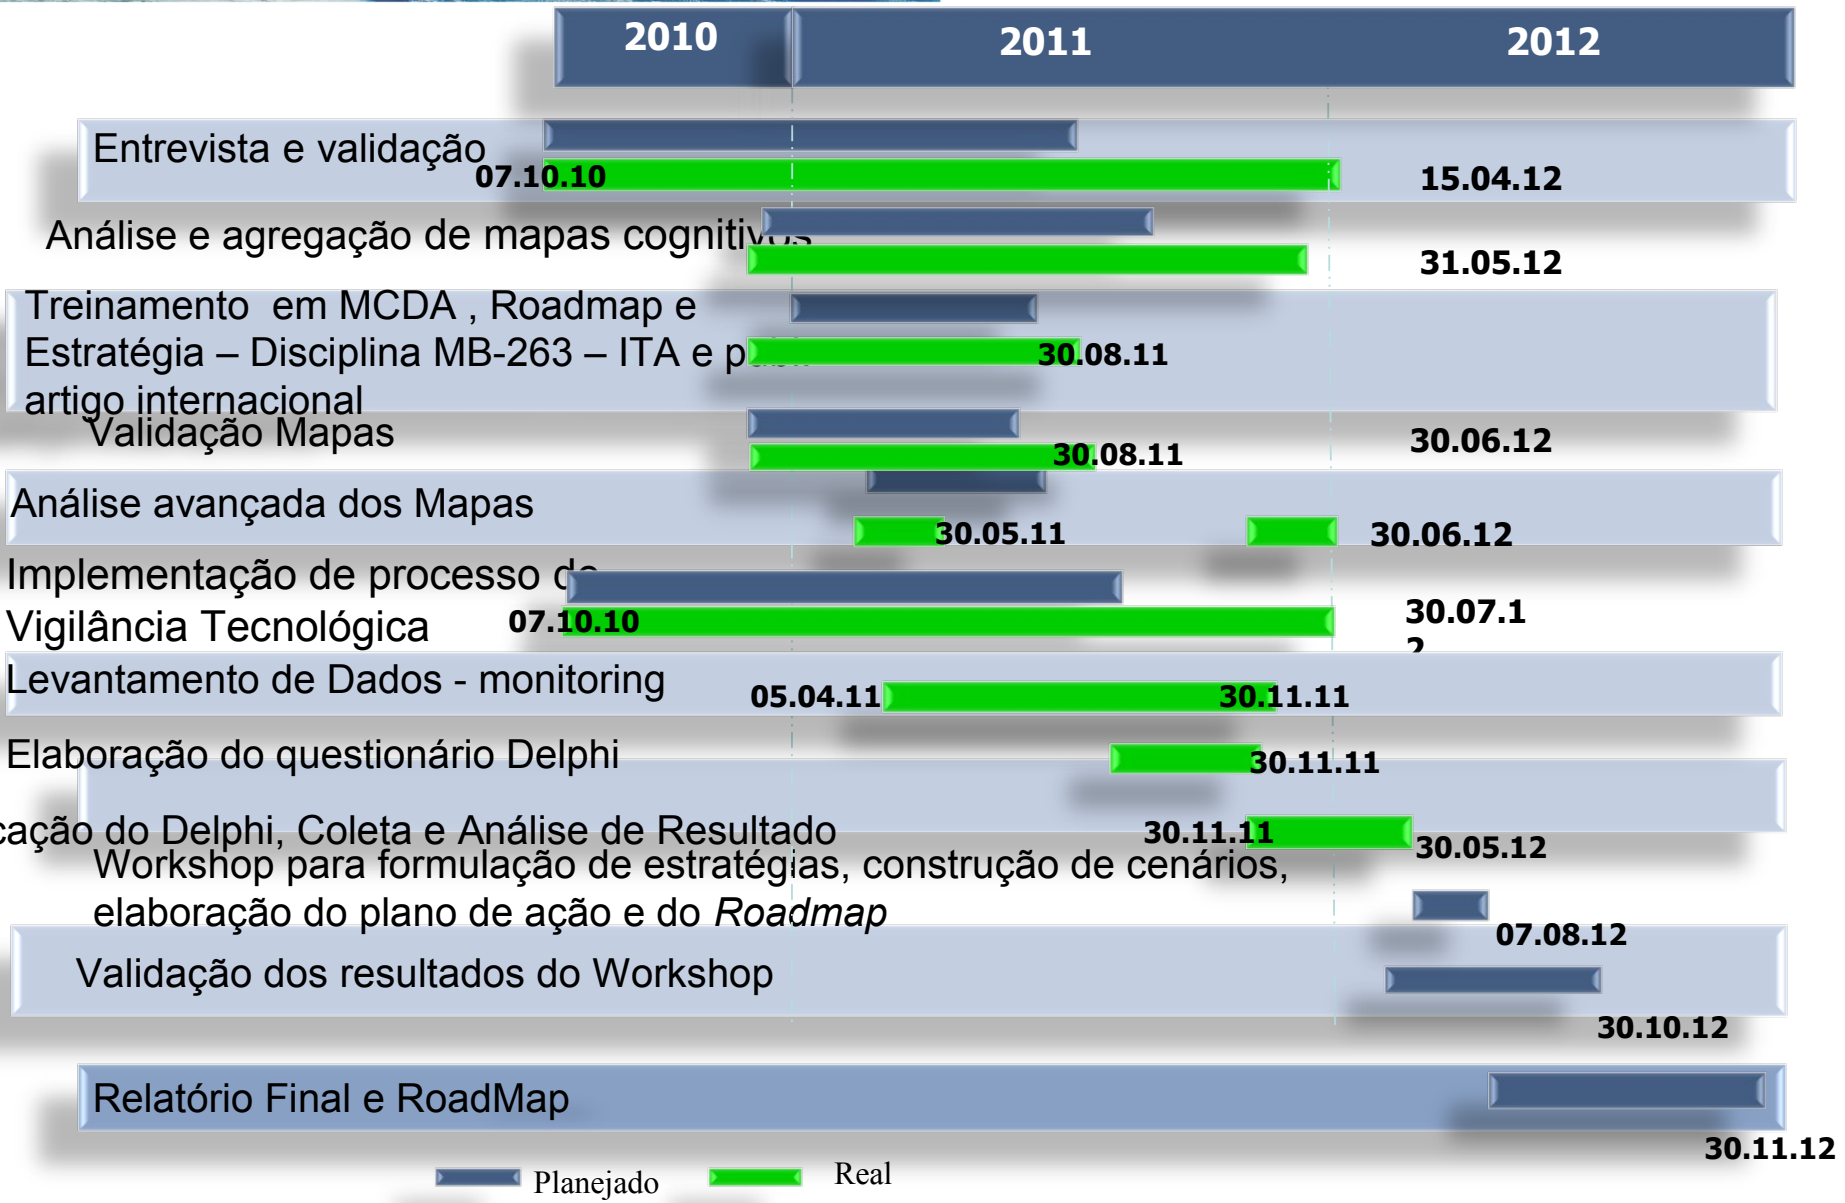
2010
2011
2012

Entrevista e validação
07.10.10
15.04.12

Análise e agregação de mapas cognitiv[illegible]
31.05.12

Treinamento em MCDA , Roadmap e Estratégia – Disciplina MB-263 – ITA e p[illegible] artigo internacional
30.08.11

Validação Mapas
30.08.11
30.06.12

Análise avançada dos Mapas
30.05.11
30.06.12

Implementação de processo d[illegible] Vigilância Tecnológica
07.10.10
30.07.1 2

Levantamento de Dados - monitoring
05.04.11
30.11.11

Elaboração do questionário Delphi
30.11.11

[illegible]cação do Delphi, Coleta e Análise de Resultado
30.11.11
30.05.12

Workshop para formulação de estratégias, construção de cenários, elaboração do plano de ação e do *Roadmap*
07.08.12

Validação dos resultados do Workshop
30.10.12

Relatório Final e RoadMap
30.11.12

Planejado
Real